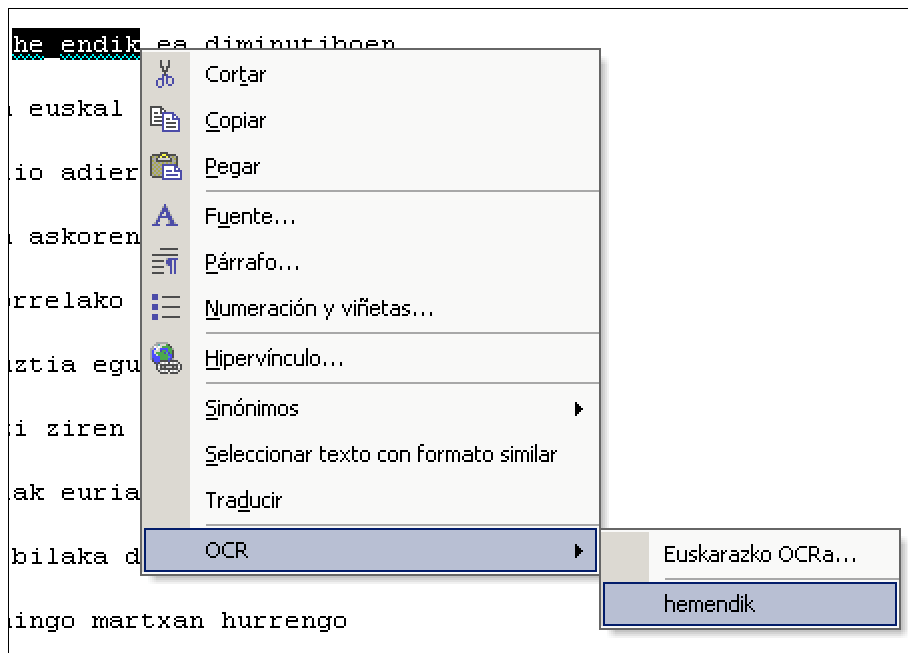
he endik ea diminutiboen
euskal
io adier
askoren
rrelako
ztia egu
i ziren
ak euria
bilaka d
ingo martxan hurrengo

Cortar
Copiar
Pegar
Fuente...
Párrafo...
Numeración y viñetas...
Hipervínculo...
Sinónimos
Seleccionar texto con formato similar
Traducir
OCR

Euskarazko OCRa...
hemendik